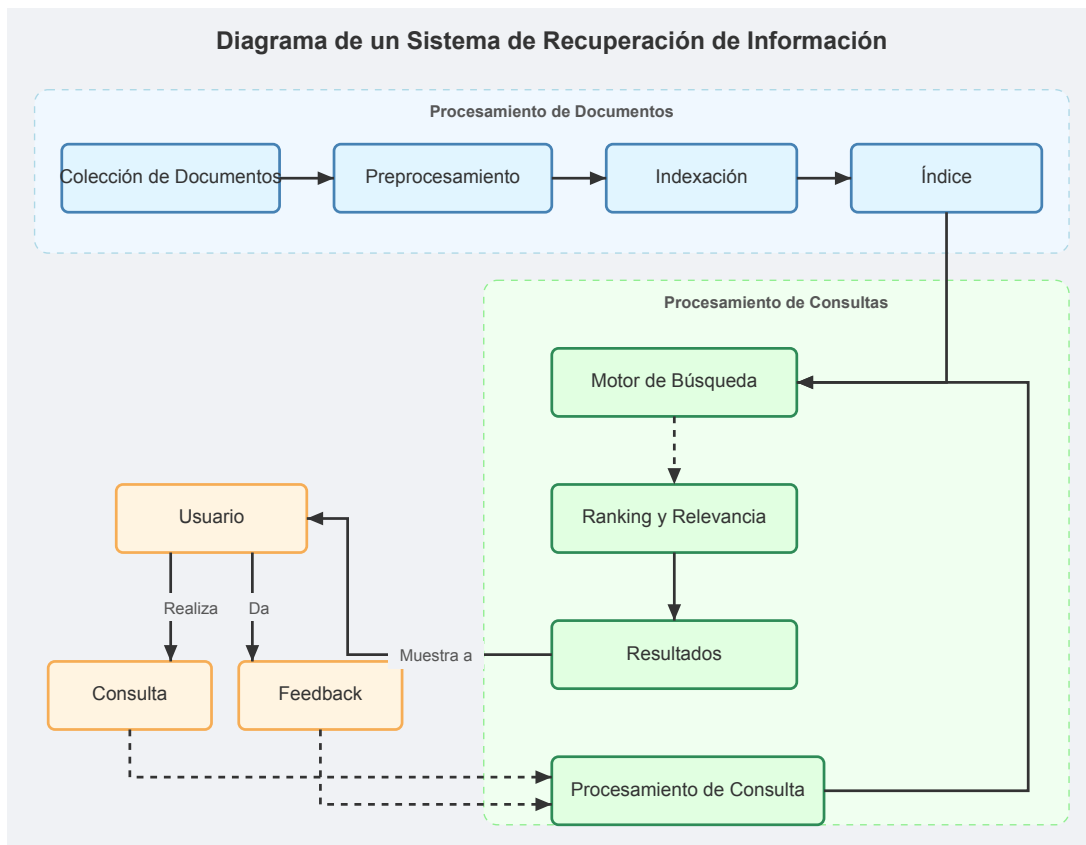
Diagrama de un Sistema de Recuperación de Información

Procesamiento de Documentos

Colección de Documentos

Preprocesamiento

Indexación

Índice

Procesamiento de Consultas

Motor de Búsqueda

Ranking y Relevancia

Resultados

Usuario

Realiza

Da

Muestra a

Consulta

Feedback

Procesamiento de Consulta